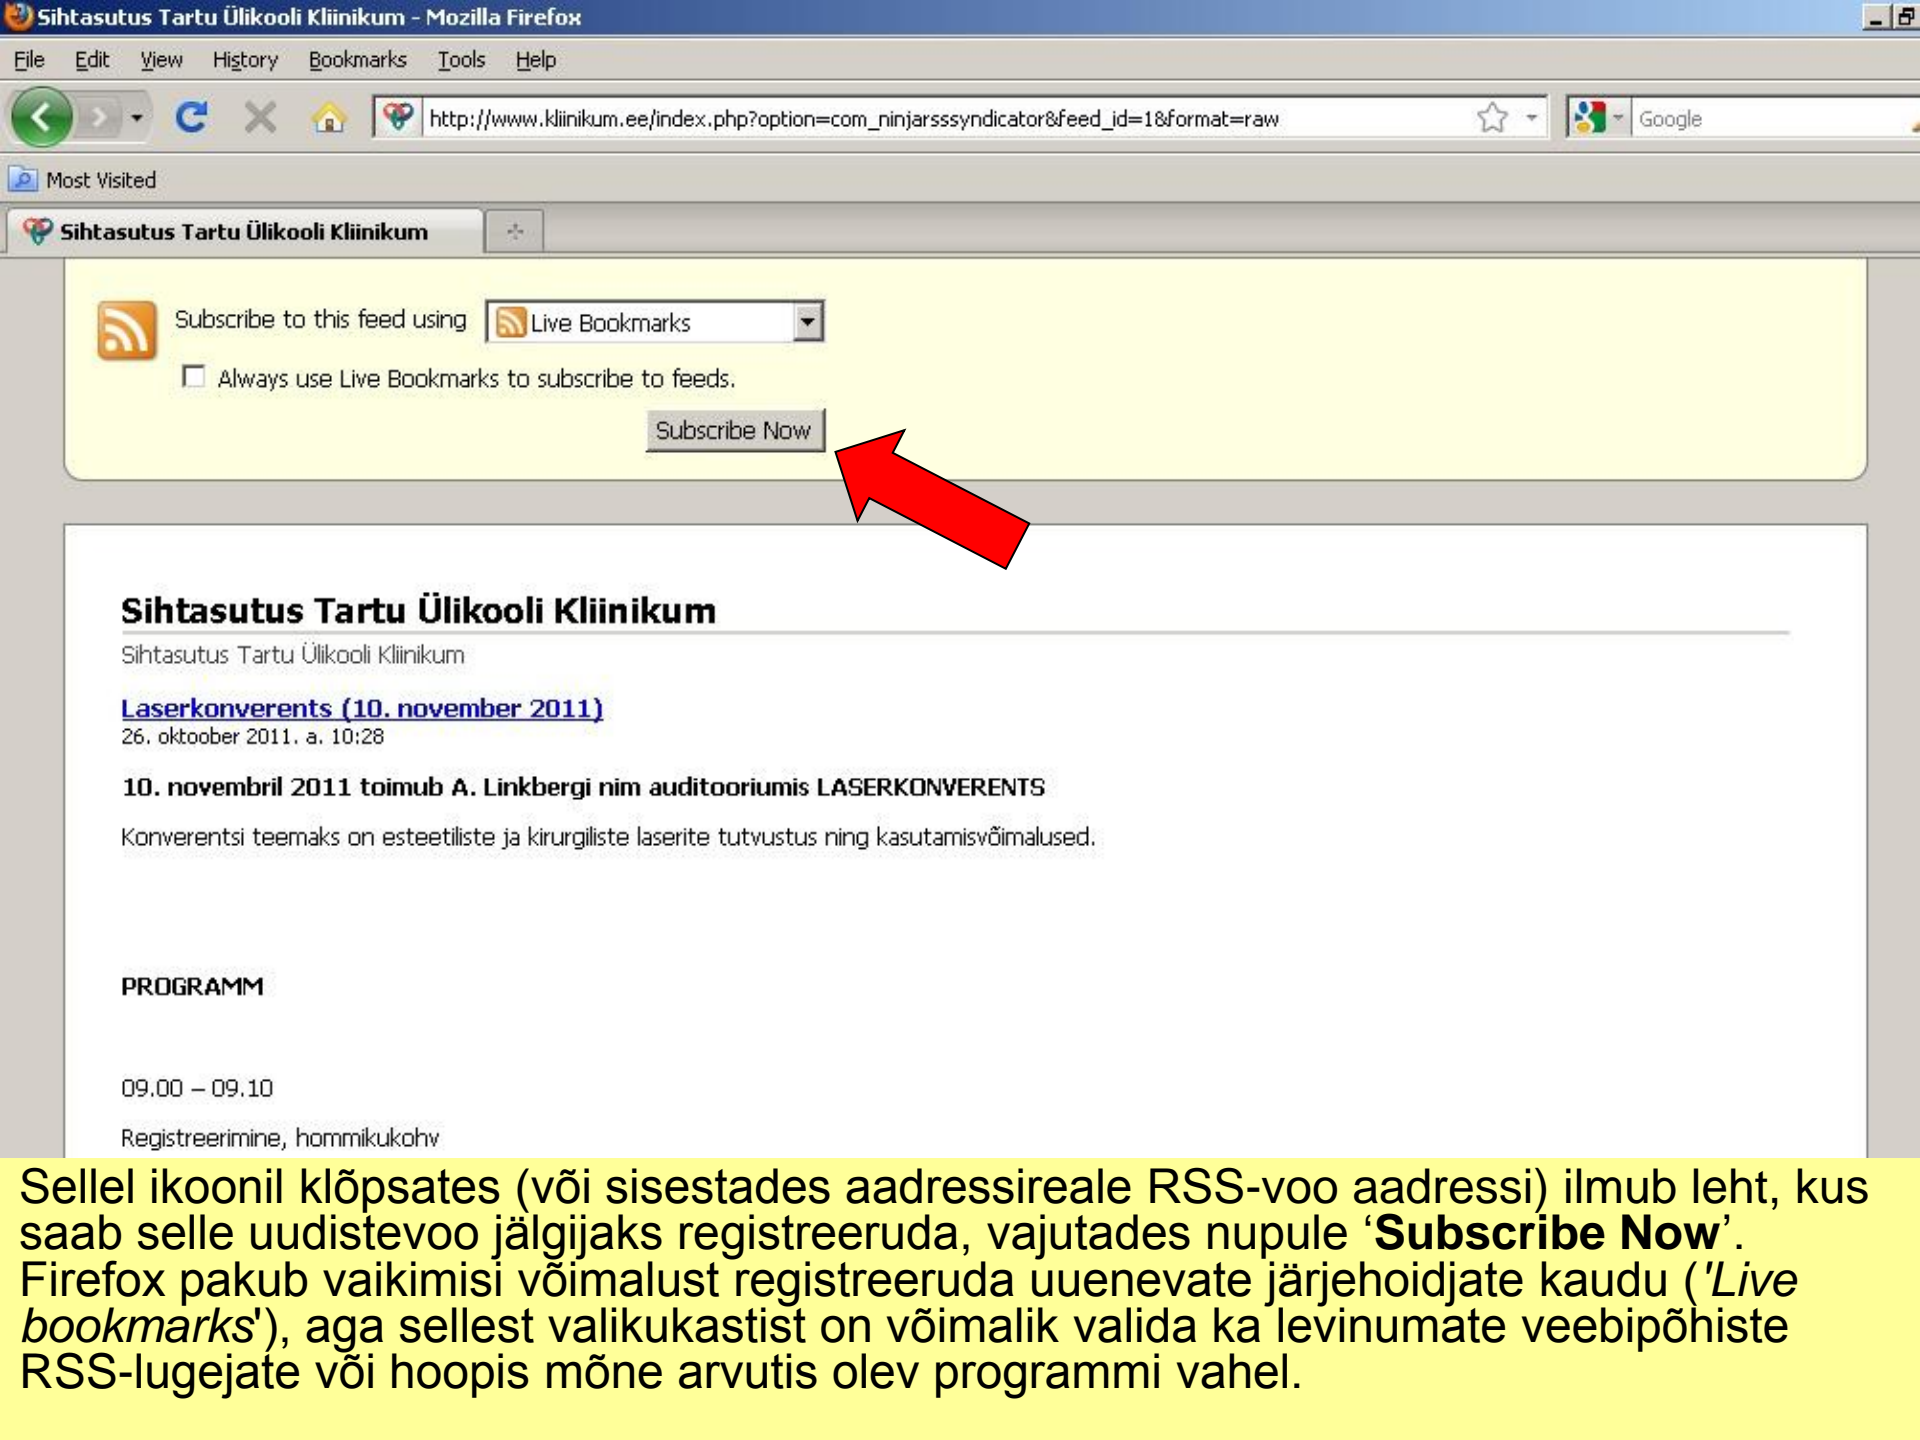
Sihtasutus Tartu Ülikooli Kliinikum - Mozilla Firefox

File Edit View History Bookmarks Tools Help

http://www.kliinikum.ee/index.php?option=com_ninjarsssyndicator&feed_id=1&format=raw

Google

Most Visited

Sihtasutus Tartu Ülikooli Kliinikum

Subscribe to this feed using Live Bookmarks

Always use Live Bookmarks to subscribe to feeds.

Subscribe Now

Sihtasutus Tartu Ülikooli Kliinikum

Sihtasutus Tartu Ülikooli Kliinikum

Laserkonverents (10. november 2011)

26. oktoober 2011. a. 10:28

10. novembril 2011 toimub A. Linkbergi nim auditooriumis LASERKONVERENTS

Konverentsi teemaks on esteetiliste ja kirurgiliste laserite tutvustus ning kasutamisvõimalused.

PROGRAMM

09.00 – 09.10

Registreerimine, hommikukohv

Sellel ikoonil klõpsates (või sisestades aadressireale RSS-voo aadressi) ilmub leht, kus saab selle uudistevoo jälgijaks registreeruda, vajutades nupule '**Subscribe Now**'. Firefox pakub vaikimisi võimalust registreeruda uuenevate järjehoidjate kaudu (*'Live bookmarks*'), aga sellest valikukastist on võimalik valida ka levinumate veebipõhiste RSS-lugejate või hoopis mõne arvutis olev programmi vahel.